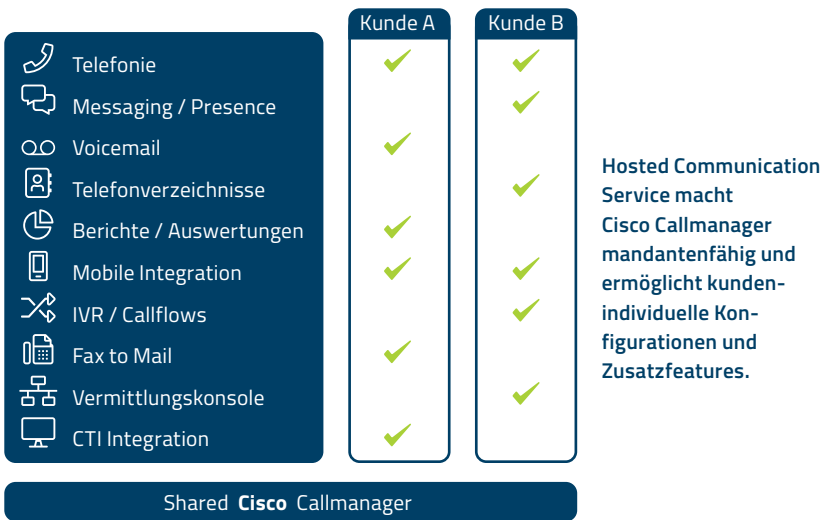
| | Kunde A | Kunde B |
|---|---|---|
| Telefonie | ✓ | ✓ |
| Messaging / Presence | | ✓ |
| Voicemail | ✓ | |
| Telefonverzeichnisse | | ✓ |
| Berichte / Auswertungen | ✓ | |
| Mobile Integration | ✓ | ✓ |
| IVR / Callflows | | ✓ |
| Fax to Mail | ✓ | |
| Vermittlungskonsole | | ✓ |
| CTI Integration | ✓ | |

Shared Cisco Callmanager

Hosted Communication Service macht Cisco Callmanager mandantenfähig und ermöglicht kundenindividuelle Konfigurationen und Zusatzfeatures.